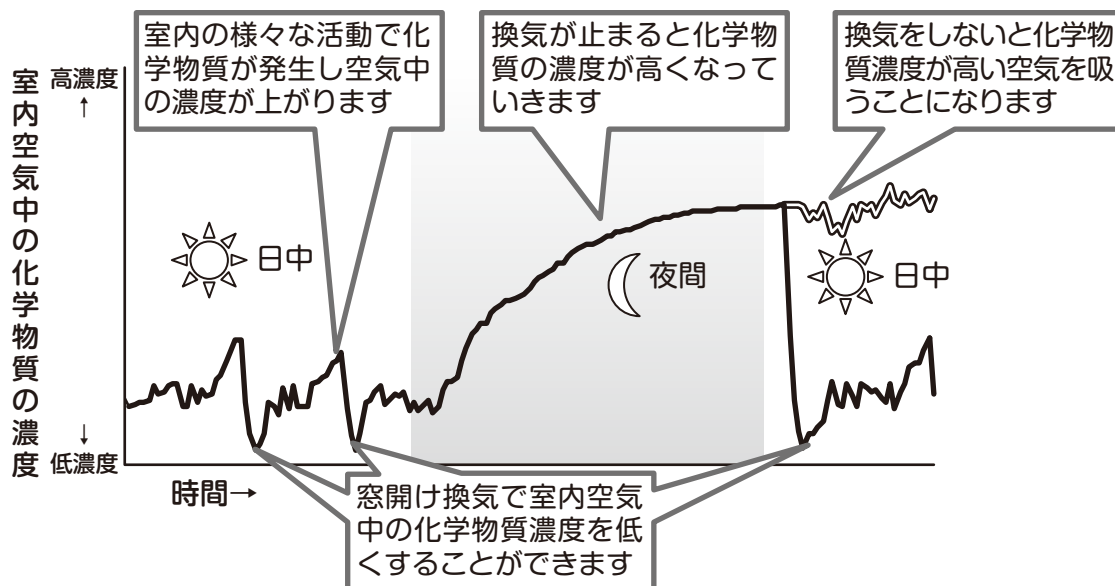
室内空気中の化学物質の濃度

高濃度
↑

↓
低濃度

時間→

室内の様々な活動で化学物質が発生し空気中の濃度が上がります

換気が止まると化学物質の濃度が高くなっていきます

換気をしないと化学物質濃度が高い空気を吸うことになります

日中

夜間

日中

窓開け換気で室内空気中の化学物質濃度を低くすることができます